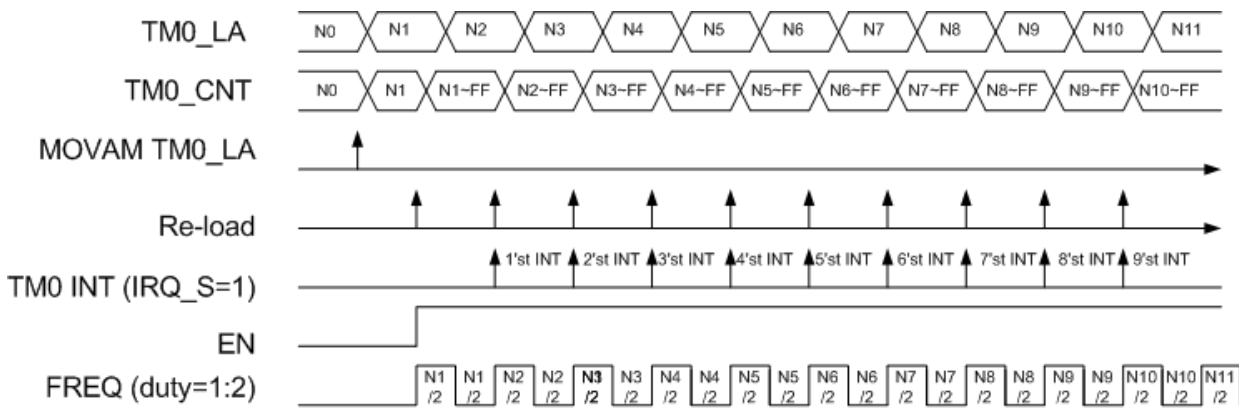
TM0_LA N0 N1 N2 N3 N4 N5 N6 N7 N8 N9 N10 N11

TM0_CNT N0 N1 N1~FF N2~FF N3~FF N4~FF N5~FF N6~FF N7~FF N8~FF N9~FF N10~FF

MOVAM TM0_LA

Re-load

1'st INT 2'st INT 3'st INT 4'st INT 5'st INT 6'st INT 7'st INT 8'st INT 9'st INT

TM0 INT (IRQ_S=1)

EN

FREQ (duty=1:2) N1 /2 N1 /2 N2 /2 N2 /2 N3 /2 N3 /2 N4 /2 N4 /2 N5 /2 N5 /2 N6 /2 N6 /2 N7 /2 N7 /2 N8 /2 N8 /2 N9 /2 N9 /2 N10 /2 N10 /2 N11 /2